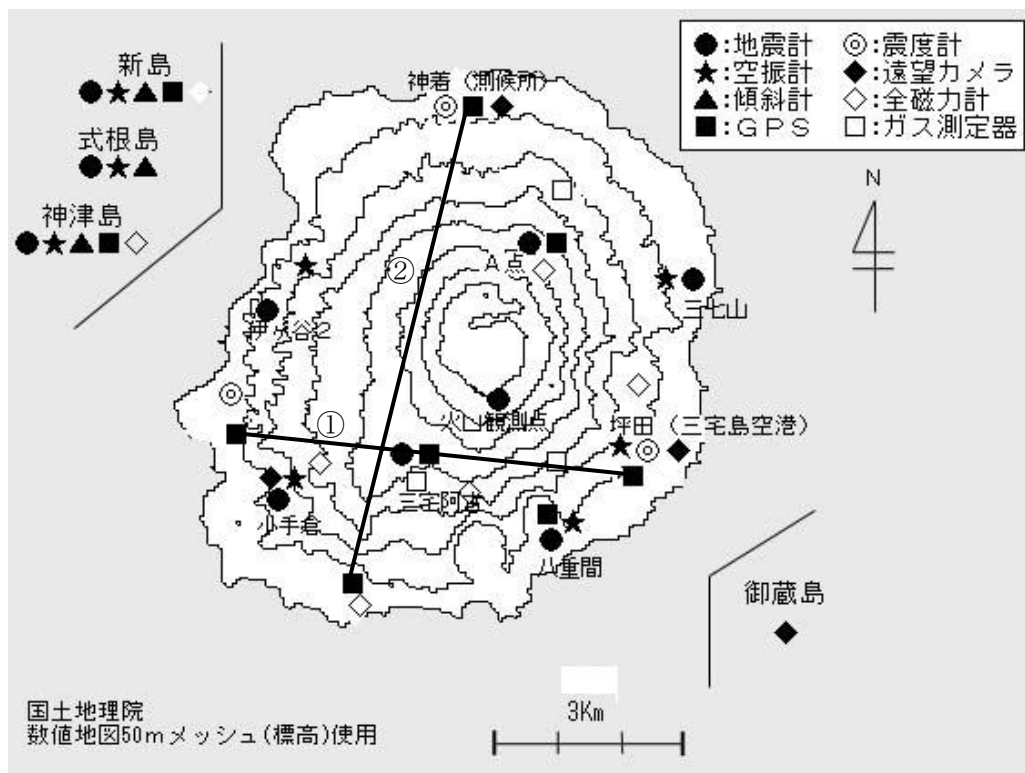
●:地震計 ◎:震度計
★:空振計 ◆:遠望カメラ
▲:傾斜計 ◇:全磁力計
■:GPS □:ガス測定器

新島
●★▲■◇

式根島
●★▲

神津島
●★▲■◇

神着（測候所）

N

②

A点

三七山

神着谷2

火口観測点

①

坪田（三宅島空港）

三宅阿古

小手倉

八重間

御蔵島
◆

国土地理院
数値地図50mメッシュ(標高)使用

3Km